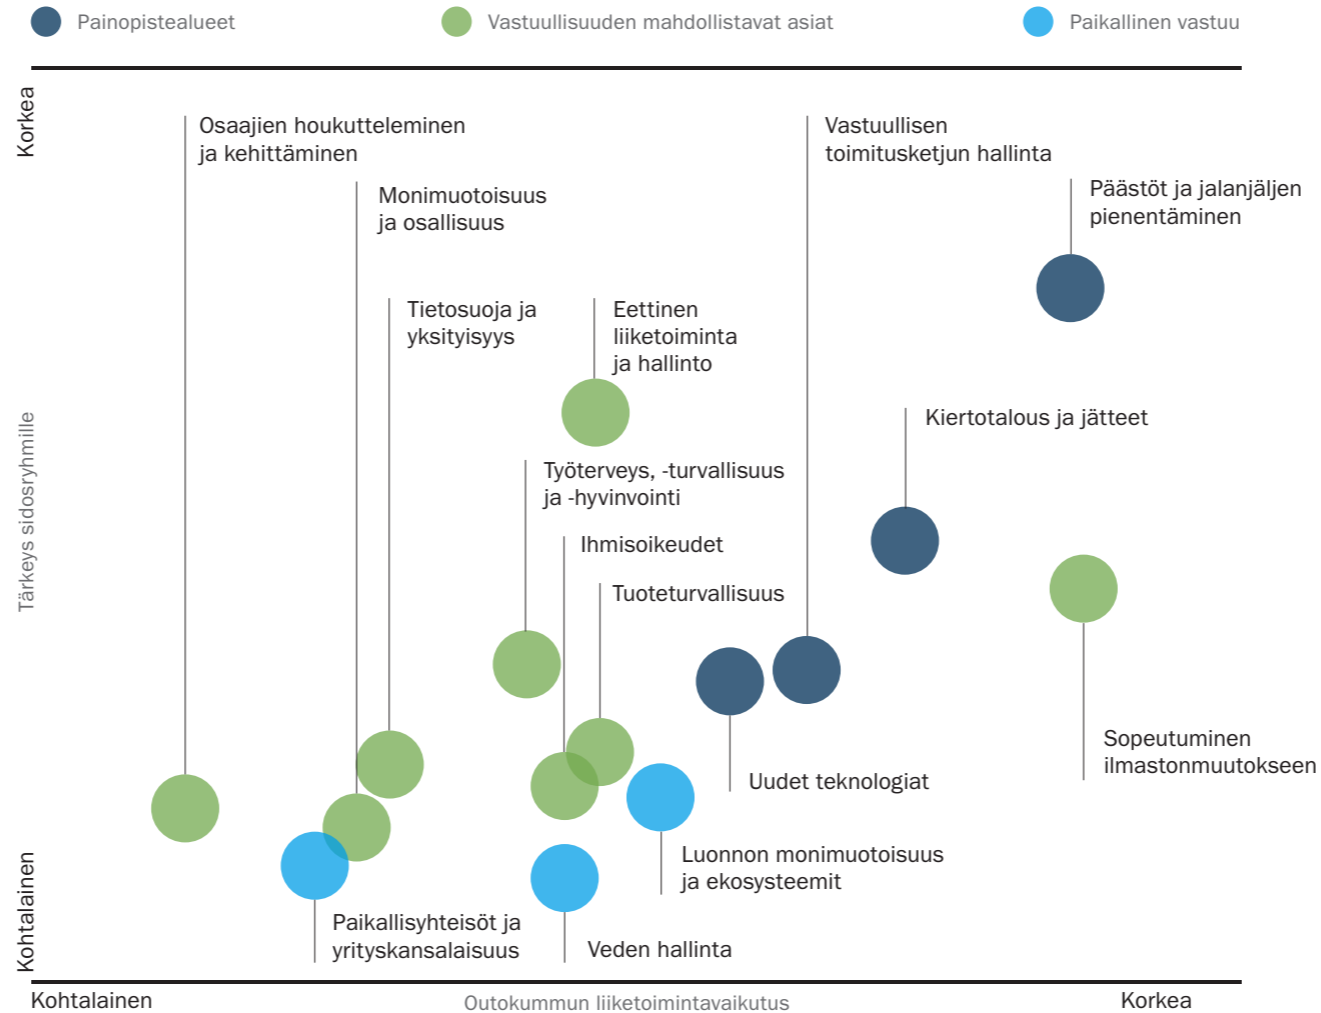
Painopistealueet
Vastuullisuuden mahdollistavat asiat
Paikallinen vastuu

Korkea

Osaajien houkutteleminen ja kehittäminen

Monimuotoisuus ja osallisuus

Vastuullisen toimitusketjun hallinta

Päästöt ja jalanjäljen pienentäminen

Tietosuoja ja yksityisyys

Eettinen liiketoiminta ja hallinto

Kiertotalous ja jätteet

Tärkeys sidosryhmille

Työterveys, -turvallisuus ja -hyvinvointi

Ihmisoikeudet

Tuoteturvallisuus

Sopeutuminen ilmastonmuutokseen

Uudet teknologiat

Luonnon monimuotoisuus ja ekosysteemit

Paikallisyhteisöt ja yrityskansalaisuus

Veden hallinta

Kohtalainen

Kohtalainen
Outokummun liiketoimintavaikutus
Korkea